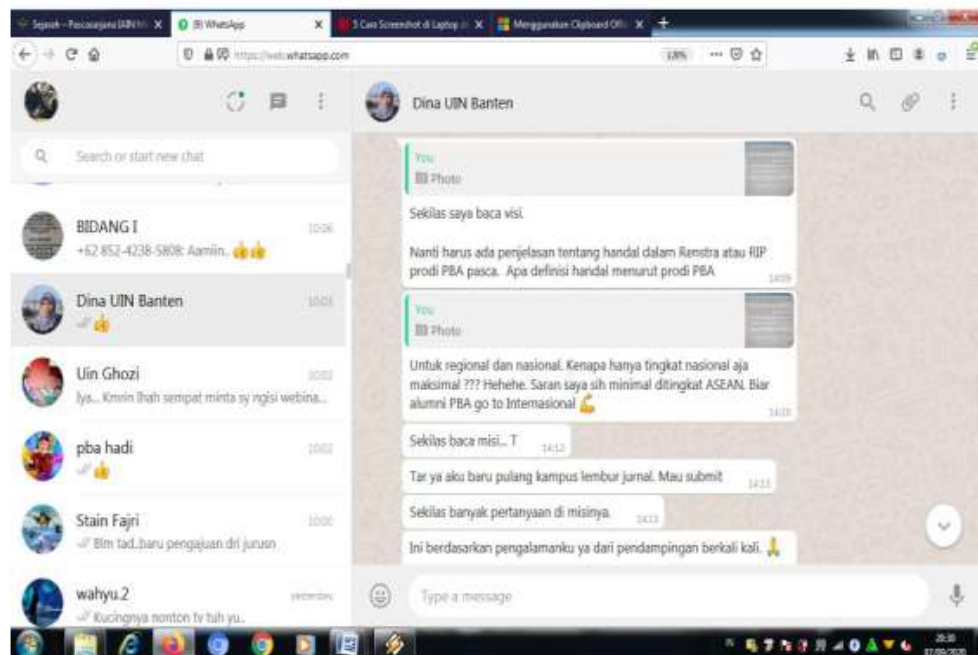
Sejarah - Pascasarjana UIN M | (8) WhatsApp | 5 Cara Screenshot di Laptop | Menggunakan Clipboard Offi | +

https://web.whatsapp.com | 110% | ··· ☆

Search or start new chat

BIDANG I 10:06
+62 852-4238-5808: Aamiin.. 👍👍

Dina UIN Banten 10:03
👍

Uin Ghozi 10:02
Iya... Kmrin Ihah sempat minta sy ngisi webina...

pba hadi 10:02
👍

Stain Fajri 10:00
Blm tad..baru pengajuan dri jurusn

wahyu.2 yesterday
Kucingnya nonton tv tuh yu..

Dina UIN Banten

You
Photo
Sekilas saya baca visi.

Nanti harus ada penjelasan tentang handal dalam Renstra atau RIP prodi PBA pasca. Apa definisi handal menurut prodi PBA 14:09

You
Photo
Untuk regional dan nasional. Kenapa hanya tingkat nasional aja maksimal ??? Hehehe. Saran saya sih minimal ditingkat ASEAN. Biar alumni PBA go to Internasional 💪 14:10

Sekilas baca misi... T 14:12

Tar ya aku baru pulang kampus lembur jurnal. Mau submit 14:13

Sekilas banyak pertanyaan di misinya. 14:13

Ini berdasarkan pengalamanku ya dari pendampingan berkali kali. 🙏

Type a message